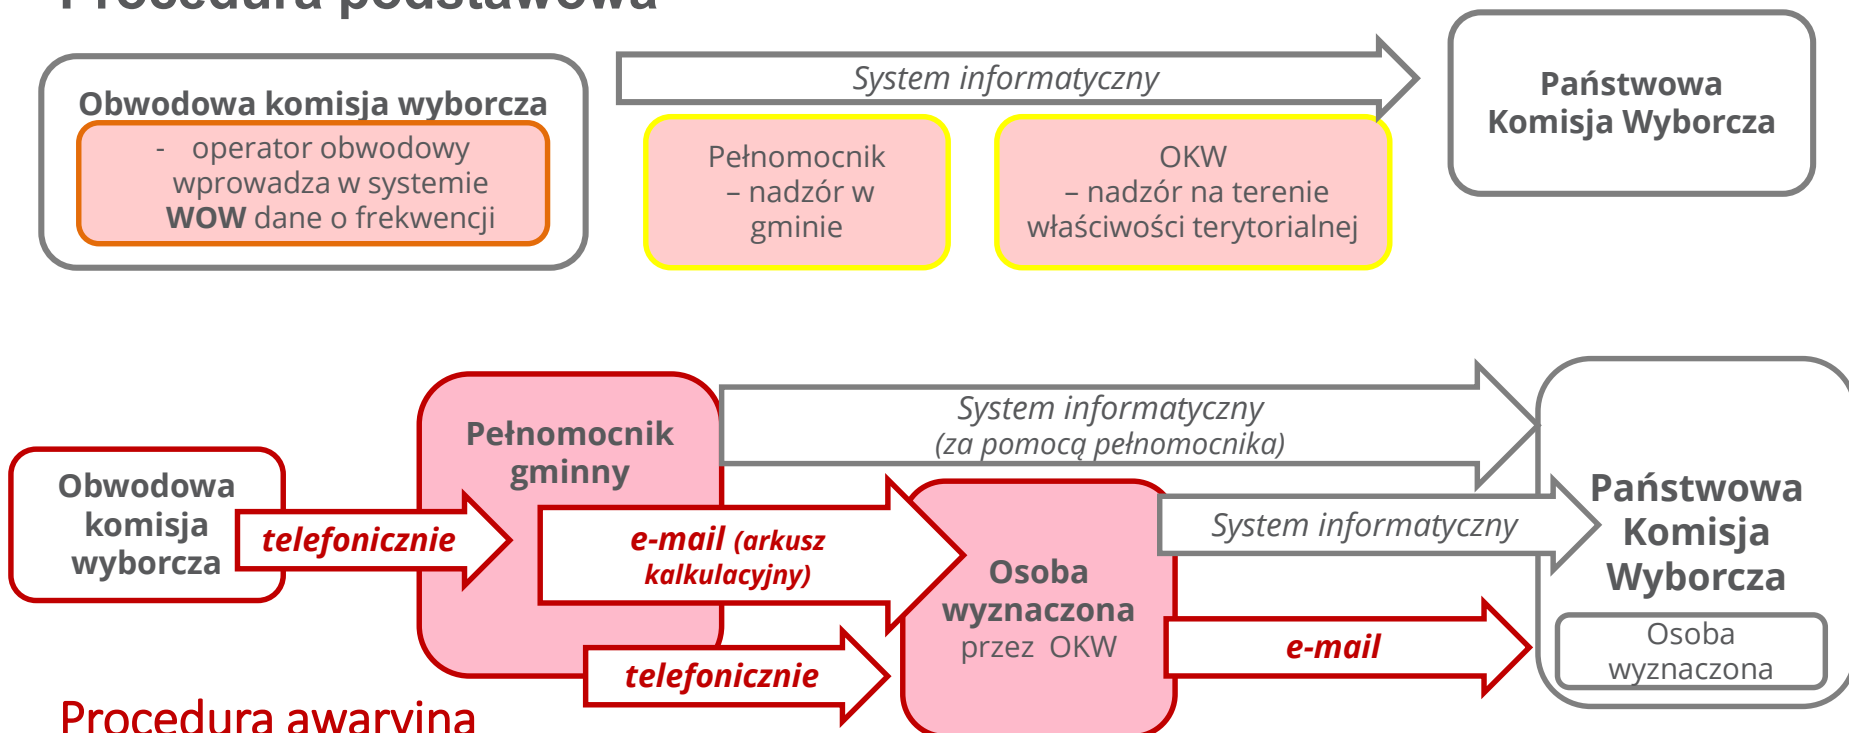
Procedura podstawowa

Obwodowa komisja wyborcza

- operator obwodowy wprowadza w systemie WOW dane o frekwencji

System informatyczny

Pełnomocnik – nadzór w gminie

OKW – nadzór na terenie właściwości terytorialnej

Państwowa Komisja Wyborcza

Obwodowa komisja wyborcza

telefonicznie

Pełnomocnik gminny

System informatyczny (za pomocą pełnomocnika)

e-mail (arkusz kalkulacyjny)

telefonicznie

Osoba wyznaczona przez OKW

System informatyczny

e-mail

Państwowa Komisja Wyborcza

Osoba wyznaczona

Procedura awaryjna